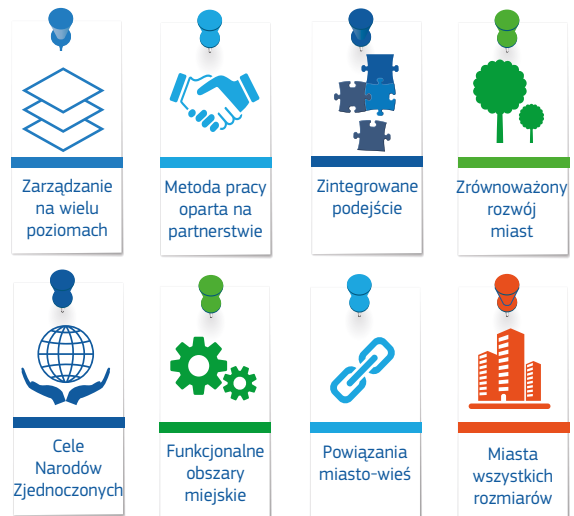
Zarządzanie na wielu poziomach

Metoda pracy oparta na partnerstwie

Zintegrowane podejście

Zrównoważony rozwój miast

Cele Narodów Zjednoczonych

Funkcjonalne obszary miejskie

Powiązania miasto-wieś

Miasta wszystkich rozmiarów